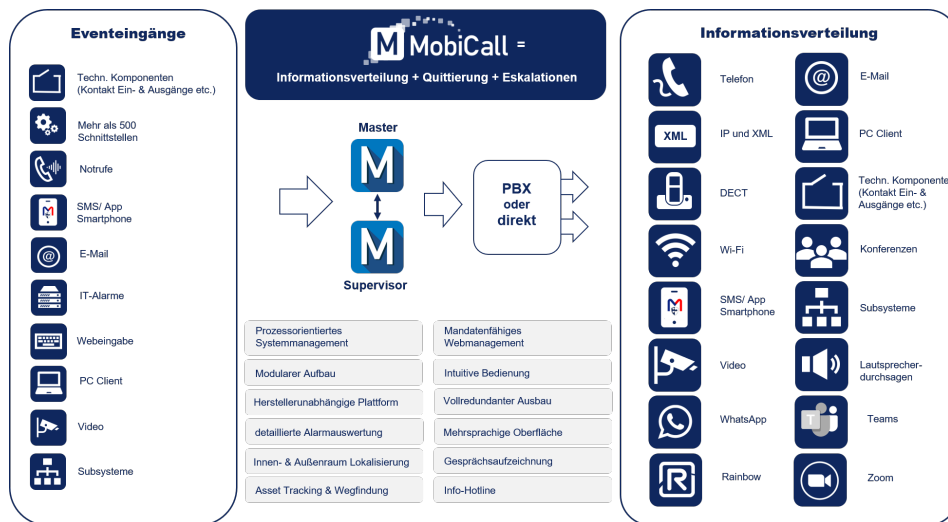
Eventeingänge

Techn. Komponenten (Kontakt Ein- & Ausgänge etc.)

Mehr als 500 Schnittstellen

Notrufe

SMS/ App Smartphone

E-Mail

IT-Alarme

Webeingabe

PC Client

Video

Subsysteme

M MobiCall =

Informationsverteilung + Quittierung + Eskalationen

Master

M

M

Supervisor

PBX oder direkt

Prozessorientiertes Systemmanagement

Mandatenfähiges Webmanagement

Modularer Aufbau

Intuitive Bedienung

Herstellerunabhängige Plattform

Vollredundanter Ausbau

detaillierte Alarmauswertung

Mehrsprachige Oberfläche

Innen- & Außenraum Lokalisierung

Gesprächsaufzeichnung

Asset Tracking & Wegfindung

Info-Hotline

Informationsverteilung

Telefon

E-Mail

XML

IP und XML

PC Client

DECT

Techn. Komponente (Kontakt Ein- & Ausgänge etc.)

Wi-Fi

Konferenzen

SMS/ App Smartphone

Subsysteme

Video

Lautsprecher-durchsagen

WhatsApp

Teams

Rainbow

Zoom